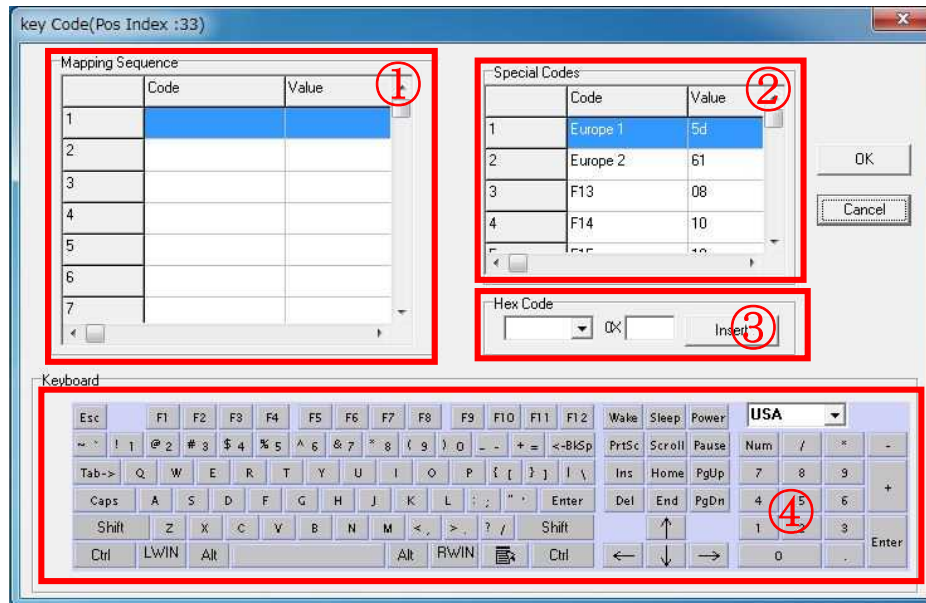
key Code(Pos Index :33)

Mapping Sequence

①

| | Code | Value |
|---|---|---|
| 1 | | |
| 2 | | |
| 3 | | |
| 4 | | |
| 5 | | |
| 6 | | |
| 7 | | |

Special Codes

②

| | Code | Value |
|---|---|---|
| 1 | Europe 1 | 5d |
| 2 | Europe 2 | 61 |
| 3 | F13 | 08 |
| 4 | F14 | 10 |
| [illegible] | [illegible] | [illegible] |

OK

Cancel

Hex Code

0X

Insert

③

Keyboard

Esc F1 F2 F3 F4 F5 F6 F7 F8 F9 F10 F11 F12 Wake Sleep Power USA

~ ` ! 1 @ 2 # 3 $ 4 % 5 ^ 6 & 7 * 8 ( 9 ) 0 _ - + = <-BkSp PrtSc Scroll Pause Num / * -

Tab-> Q W E R T Y U I O P { [ } ] | \ Ins Home PgUp 7 8 9 +

Caps A S D F G H J K L : ; " ' Enter Del End PgDn 4 5 6

Shift Z X C V B N M < , > . ? / Shift 1 2 3

④

Ctrl LWIN Alt Alt RWIN Ctrl ← ↓ → 0 . Enter

↑